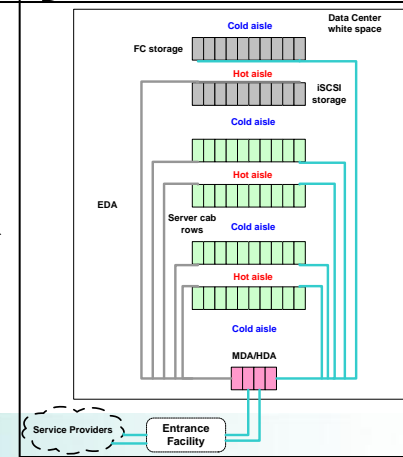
Cold aisle

Data Center white space

FC storage

Hot aisle

iSCSI storage

Cold aisle

Hot aisle

EDA

Server cab rows

Cold aisle

Hot aisle

Cold aisle

MDA/HDA

Service Providers

Entrance Facility